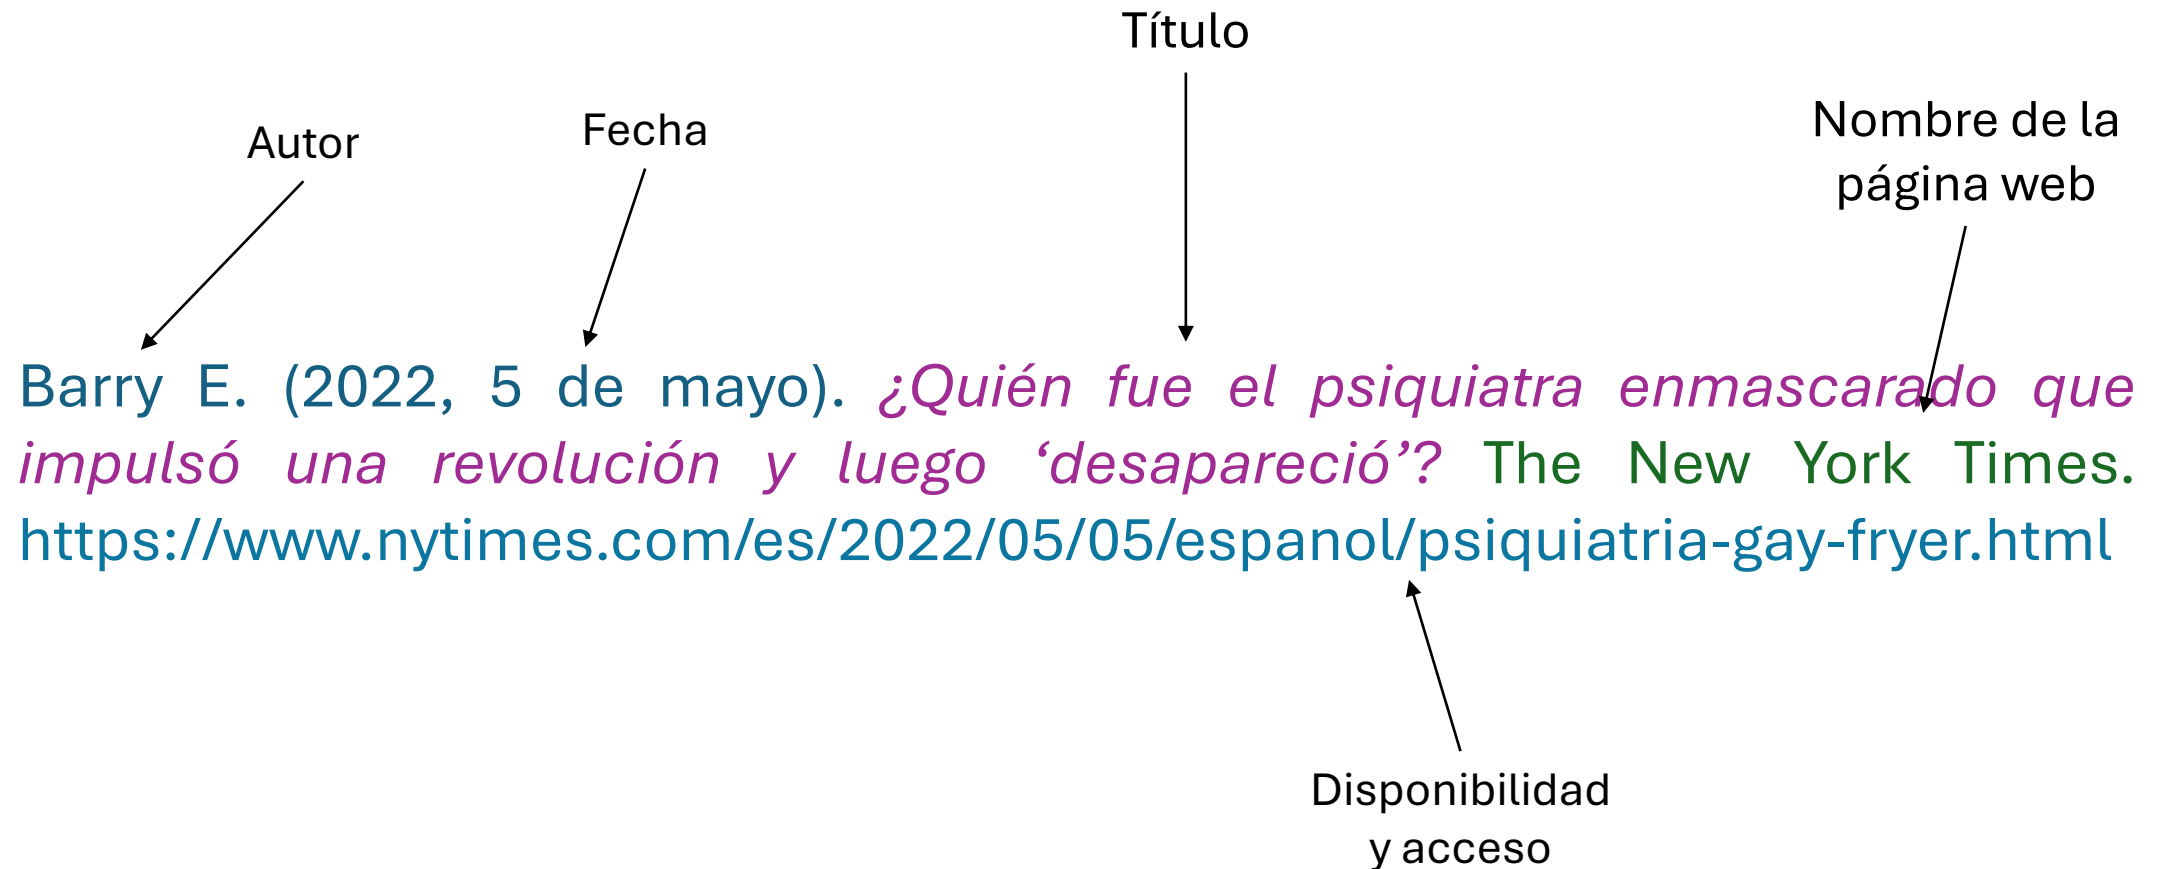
Título

Autor

Fecha

Nombre de la página web

Barry E. (2022, 5 de mayo). ¿Quién fue el psiquiatra enmascarado que impulsó una revolución y luego ‘desapareció’? The New York Times. https://www.nytimes.com/es/2022/05/05/espanol/psiquiatria-gay-fryer.html

Disponibilidad y acceso